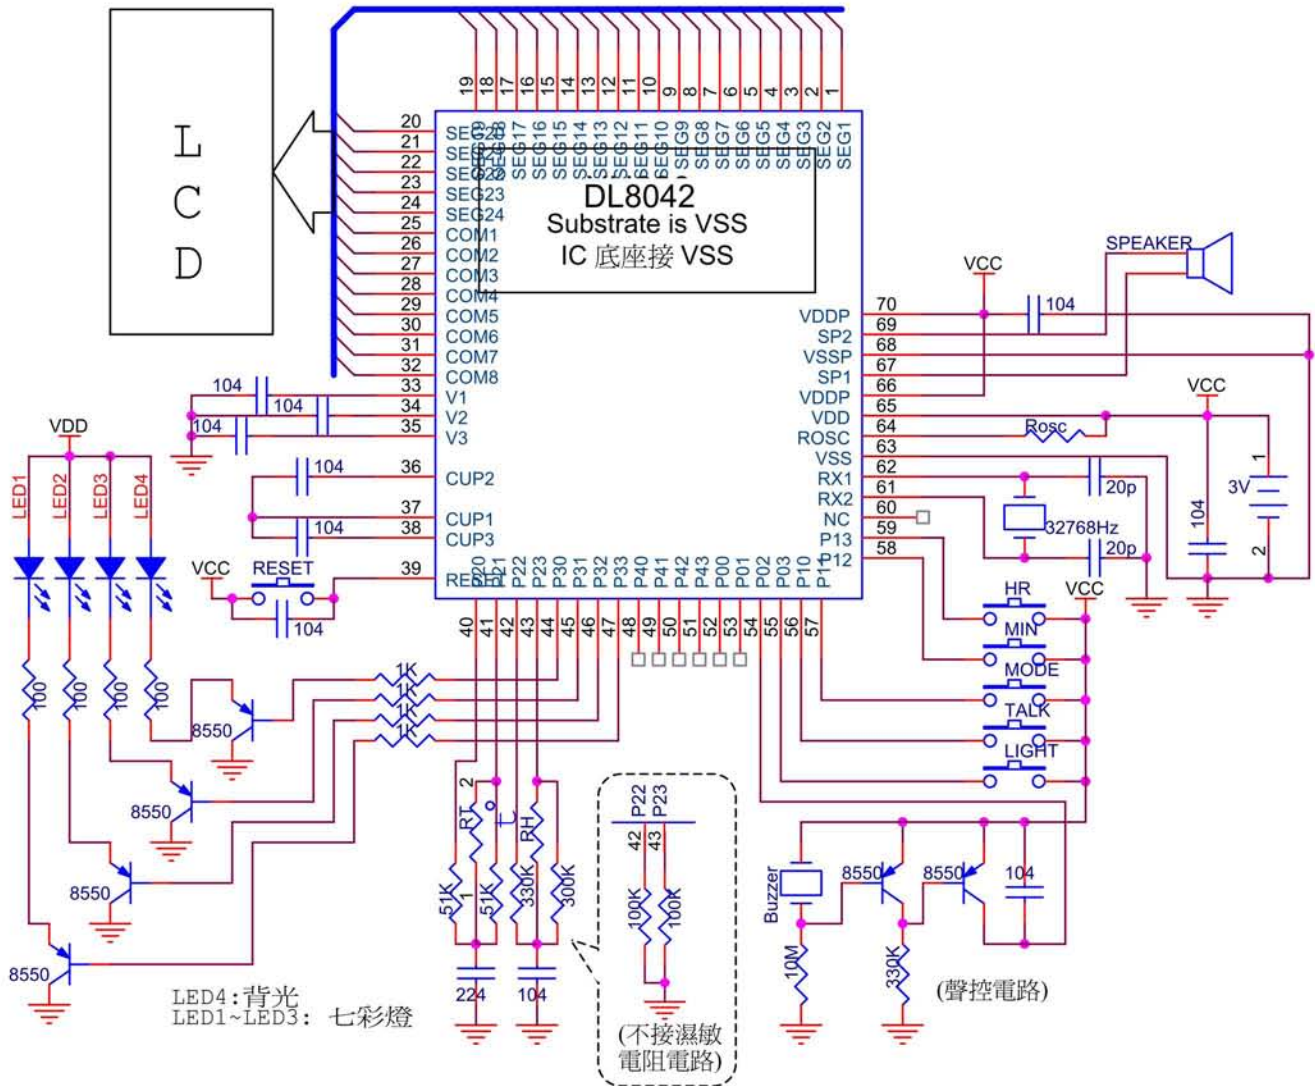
LCD

DL8042
Substrate is VSS
IC 底座接 VSS

19 18 17 16 15 14 13 12 11 10 9 8 7 6 5 4 3 2 1
SEG20 SEG19 SEG18 SEG17 SEG16 SEG15 SEG14 SEG13 SEG12 SEG11 SEG10 SEG9 SEG8 SEG7 SEG6 SEG5 SEG4 SEG3 SEG2 SEG1

20 SEG20
21 SEG21
22 SEG22
23 SEG23
24 SEG24
25 COM1
26 COM2
27 COM3
28 COM4
29 COM5
30 COM6
31 COM7
32 COM8
33 V1
34 V2
35 V3
36 CUP2
37 CUP1
38 CUP3
39 RESET

40 P20
41 P21
42 P22
43 P23
44 P30
45 P31
46 P32
47 P33
48 P40
49 P41
50 P42
51 P43
52 P00
53 P01
54 P02
55 P03
56 P10
57 P11

70 VDDP
69 SP2
68 VSSP
67 SP1
66 VDDP
65 VDD
64 ROSC
63 VSS
62 RX1
61 RX2
60 NC
59 P13
58 P12

SPEAKER
VCC
104
VCC
Rosc
3V
1
2
104
20p
32768Hz
20p

104
104
104
104
104
VDD
LED1 LED2 LED3 LED4
VCC RESET
104
100 100 100 100
1K 1K 1K 1K
8550
8550
8550
8550

HR
MIN
MODE
TALK
LIGHT
VCC

2
RT
1
51K
51K
RH
330K
300K
224
104

P22 P23
42 43
100K 100K
(不接濕敏電阻電路)

Buzzer
10M
8550
8550
104
330K
(聲控電路)

LED4:背光
LED1~LED3: 七彩燈